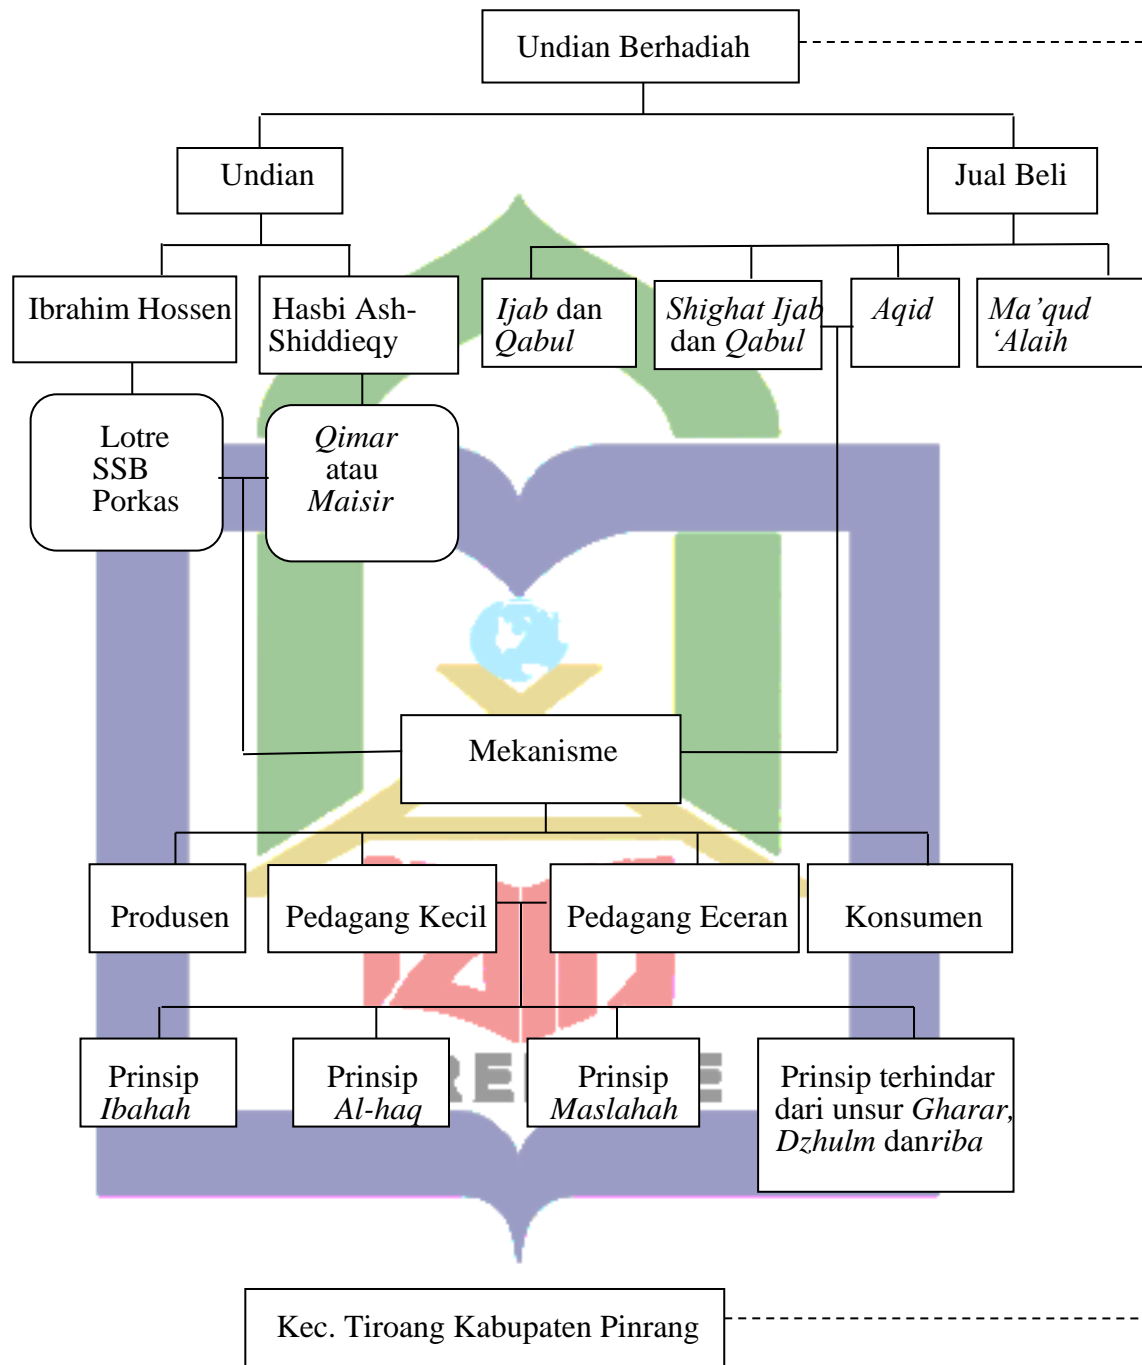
Undian Berhadiah

Undian

Jual Beli

Ibrahim Hossen

Hasbi Ash-Shiddieqy

*Ijab* dan *Qabul*

*Shighat Ijab* dan *Qabul*

*Aqid*

*Ma'qud 'Alaih*

Lotre
SSB
Porkas

*Qimar* atau *Maisir*

Mekanisme

Produsen

Pedagang Kecil

Pedagang Eceran

Konsumen

Prinsip *Ibahah*

Prinsip *Al-haq*

Prinsip *Maslahah*

Prinsip terhindar dari unsur *Gharar*, *Dzhulm* dan*riba*

Kec. Tiroang Kabupaten Pinrang